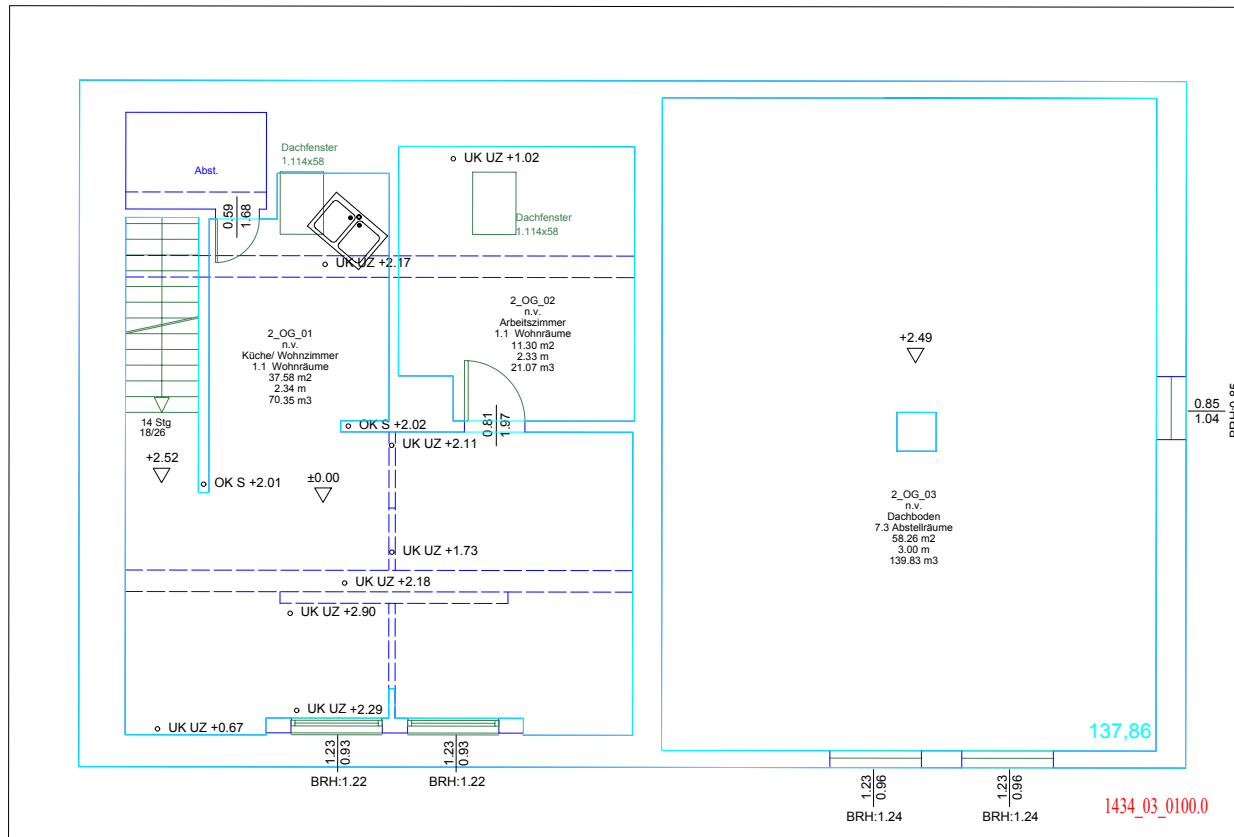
Abst.

Dachfenster
1.114x58

0.59
1.68

UK UZ +1.02

Dachfenster
1.114x58

UK UZ +2.17

2_OG_02
n.v.
Arbeitszimmer
1.1 Wohnräume
11.30 m2
2.33 m
21.07 m3

2_OG_01
n.v.
Küche/ Wohnzimmer
1.1 Wohnräume
37.58 m2
2.34 m
70.35 m3

+2.49

0.85
1.04
BRH:0.85

14 Stg
18/26

OK S +2.02
0.81
1.97
UK UZ +2.11

+2.52

OK S +2.01

±0.00

2_OG_03
n.v.
Dachboden
7.3 Abstellräume
58.26 m2
3.00 m
139.83 m3

UK UZ +1.73

UK UZ +2.18

UK UZ +2.90

UK UZ +2.29

UK UZ +0.67

137,86

1.23
0.93
BRH:1.22

1.23
0.93
BRH:1.22

1.23
0.96
BRH:1.24

1.23
0.96
BRH:1.24

1434_03_0100.0